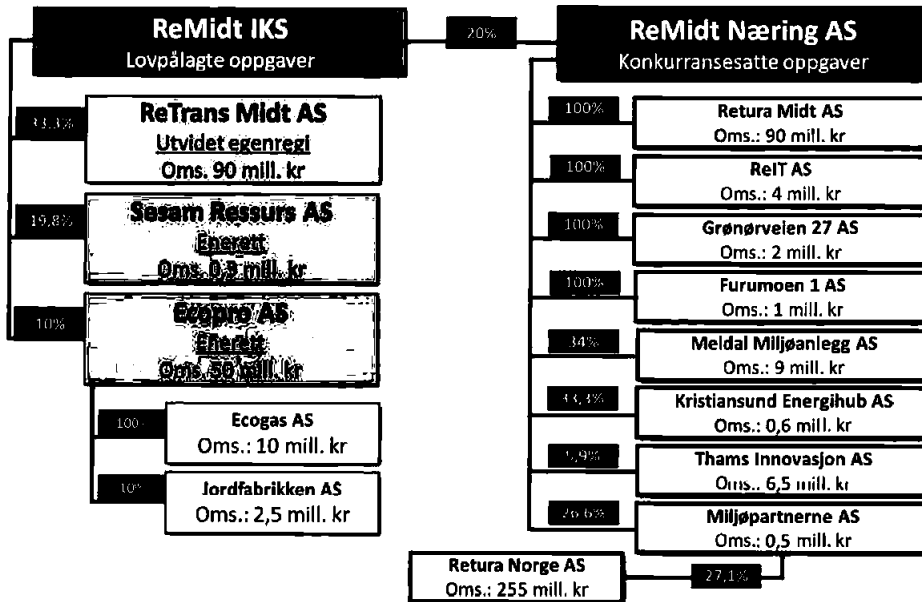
ReMidt IKS
Lovpålagte oppgaver

20%

ReMidt Næring AS
Konkurransesatte oppgaver

33,3%

ReTrans Midt AS
Utvidet egenregi
Oms. 90 mill. kr

19,8%

Sesam Ressurs AS
Enerett
Oms. 0,3 mill. kr

10%

Ecopro AS
Enerett
Oms. 50 mill. kr

100

Ecogas AS
Oms.: 10 mill. kr

10%

Jordfabrikken AS
Oms.: 2,5 mill. kr

100%

Retura Midt AS
Oms.: 90 mill. kr

100%

ReIT AS
Oms.: 4 mill. kr

100%

Grønørveien 27 AS
Oms.: 2 mill. kr

100%

Furumoen 1 AS
Oms.: 1 mill. kr

34%

Meldal Miljøanlegg AS
Oms.: 9 mill. kr

33,3%

Kristiansund Energihub AS
Oms.: 0,6 mill. kr

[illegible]

Thams Innovasjon AS
Oms.: 6,5 mill. kr

26,6%

Miljøpartnerne AS
Oms.: 0,5 mill. kr

Retura Norge AS
Oms.: 255 mill. kr

27,1%